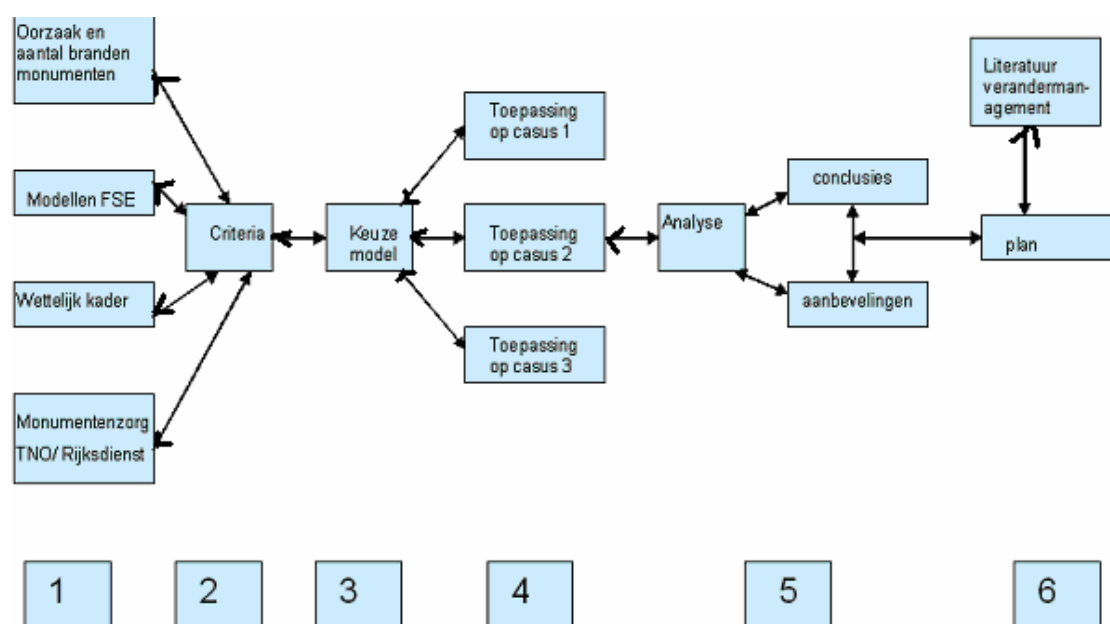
Oorzaak en aantal branden monumenten

Modellen FSE

Wettelijk kader

Monumentenzorg TNO/ Rijksdienst

Criteria

Keuze model

Toepassing op casus 1

Toepassing op casus 2

Toepassing op casus 3

Analyse

conclusies

aanbevelingen

Literatuur verandermanagement

plan

1

2

3

4

5

6